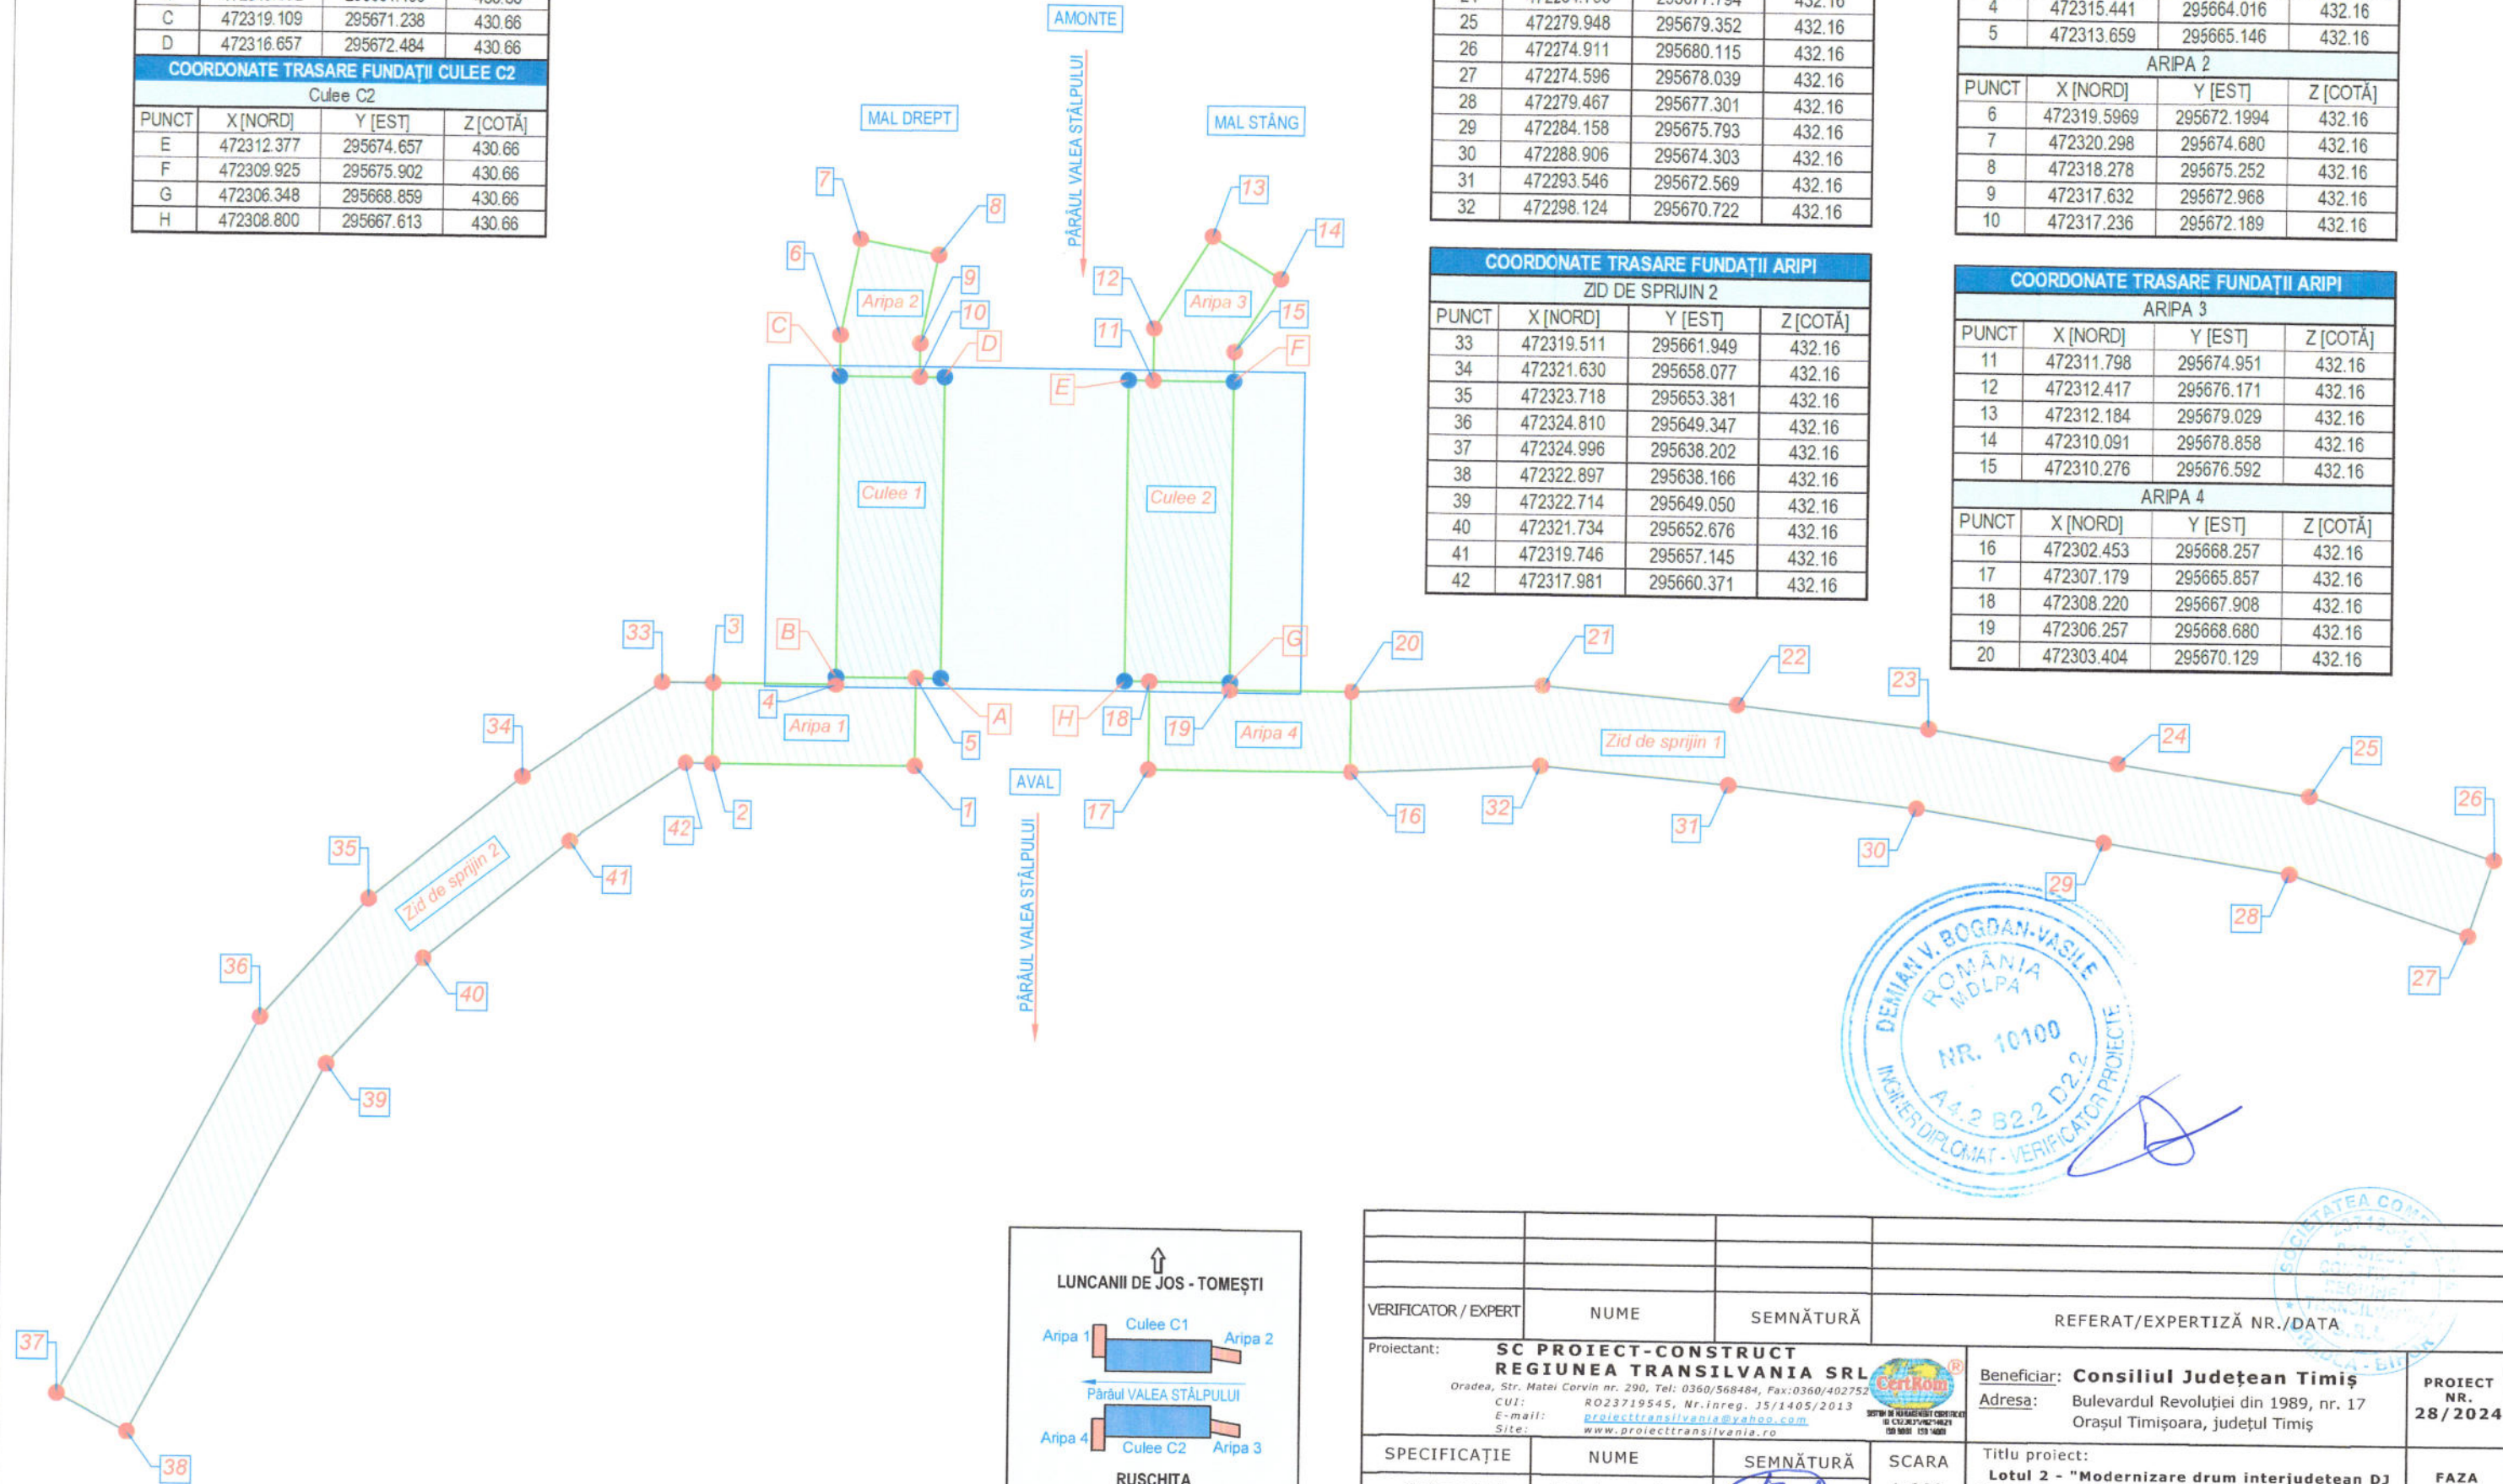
| C | 472319.109 | 295671.238 | 430.66 |
|---|---|---|---|
| D | 472316.657 | 295672.484 | 430.66 |

COORDONATE TRASARE FUNDAȚII CULEE C2
Culee C2

| PUNCT | X [NORD] | Y [EST] | Z [COTĂ] |
|---|---|---|---|
| E | 472312.377 | 295674.657 | 430.66 |
| F | 472309.925 | 295675.902 | 430.66 |
| G | 472306.348 | 295668.859 | 430.66 |
| H | 472308.800 | 295667.613 | 430.66 |

AMONTE

PÂRÂUL VALEA STÂLPULUI

MAL DREPT

MAL STÂNG

| 25 | 472279.948 | 295679.352 | 432.16 |
|---|---|---|---|
| 26 | 472274.911 | 295680.115 | 432.16 |
| 27 | 472274.596 | 295678.039 | 432.16 |
| 28 | 472279.467 | 295677.301 | 432.16 |
| 29 | 472284.158 | 295675.793 | 432.16 |
| 30 | 472288.906 | 295674.303 | 432.16 |
| 31 | 472293.546 | 295672.569 | 432.16 |
| 32 | 472298.124 | 295670.722 | 432.16 |

| 4 | 472315.441 | 295664.016 | 432.16 |
|---|---|---|---|
| 5 | 472313.659 | 295665.146 | 432.16 |

ARIPA 2

| PUNCT | X [NORD] | Y [EST] | Z [COTĂ] |
|---|---|---|---|
| 6 | 472319.5969 | 295672.1994 | 432.16 |
| 7 | 472320.298 | 295674.680 | 432.16 |
| 8 | 472318.278 | 295675.252 | 432.16 |
| 9 | 472317.632 | 295672.968 | 432.16 |
| 10 | 472317.236 | 295672.189 | 432.16 |

COORDONATE TRASARE FUNDAȚII ARIPI
ZID DE SPRIJIN 2

| PUNCT | X [NORD] | Y [EST] | Z [COTĂ] |
|---|---|---|---|
| 33 | 472319.511 | 295661.949 | 432.16 |
| 34 | 472321.630 | 295658.077 | 432.16 |
| 35 | 472323.718 | 295653.381 | 432.16 |
| 36 | 472324.810 | 295649.347 | 432.16 |
| 37 | 472324.996 | 295638.202 | 432.16 |
| 38 | 472322.897 | 295638.166 | 432.16 |
| 39 | 472322.714 | 295649.050 | 432.16 |
| 40 | 472321.734 | 295652.676 | 432.16 |
| 41 | 472319.746 | 295657.145 | 432.16 |
| 42 | 472317.981 | 295660.371 | 432.16 |

COORDONATE TRASARE FUNDAȚII ARIPI
ARIPA 3

| PUNCT | X [NORD] | Y [EST] | Z [COTĂ] |
|---|---|---|---|
| 11 | 472311.798 | 295674.951 | 432.16 |
| 12 | 472312.417 | 295676.171 | 432.16 |
| 13 | 472312.184 | 295679.029 | 432.16 |
| 14 | 472310.091 | 295678.858 | 432.16 |
| 15 | 472310.276 | 295676.592 | 432.16 |

ARIPA 4

| PUNCT | X [NORD] | Y [EST] | Z [COTĂ] |
|---|---|---|---|
| 16 | 472302.453 | 295668.257 | 432.16 |
| 17 | 472307.179 | 295665.857 | 432.16 |
| 18 | 472308.220 | 295667.908 | 432.16 |
| 19 | 472306.257 | 295668.680 | 432.16 |
| 20 | 472303.404 | 295670.129 | 432.16 |

7 8 6 9 10 C D Aripa 2 12 13 14 11 15 F E Aripa 3 Culee 1 Culee 2 33 3 B G 20 21 22 23 4 Aripa 1 A 5 H 18 19 Aripa 4 Zid de sprijin 1 24 25 26 34 AVAL 2 1 17 16 32 31 30 42 35 41 Zid de sprijin 2 29 28 27 36 40 39 37 38

PÂRÂUL VALEA STÂLPULUI

DEMIAN V. BOGDAN-VASILE ROMÂNIA MDLPA NR. 10100 A4.2 B2.2 D2.2 INGINER DIPLOMAT - VERIFICATOR PROIECTE

LUNCANII DE JOS - TOMEȘTI
Aripa 1 Culee C1 Aripa 2
Pârâul VALEA STÂLPULUI
Aripa 4 Culee C2 Aripa 3
RUSCHITA

VERIFICATOR / EXPERT | NUME | SEMNĂTURĂ | REFERAT/EXPERTIZĂ NR./DATA

Proiectant: SC PROIECT-CONSTRUCT REGIUNEA TRANSILVANIA SRL
Oradea, Str. Matei Corvin nr. 290, Tel: 0360/568484, Fax:0360/402752
CUI: RO23719545, Nr.inreg. J5/1405/2013
E-mail: proiecttransilvania@yahoo.com
Site: www.proiecttransilvania.ro

Beneficiar: Consiliul Județean Timiș
Adresa: Bulevardul Revoluției din 1989, nr. 17 Orașul Timișoara, județul Timiș

PROIECT NR. 28/2024

SPECIFICAȚIE | NUME | SEMNĂTURĂ | SCARA | Titlu proiect: Lotul 2 - "Modernizare drum interjudețean DJ | FAZA